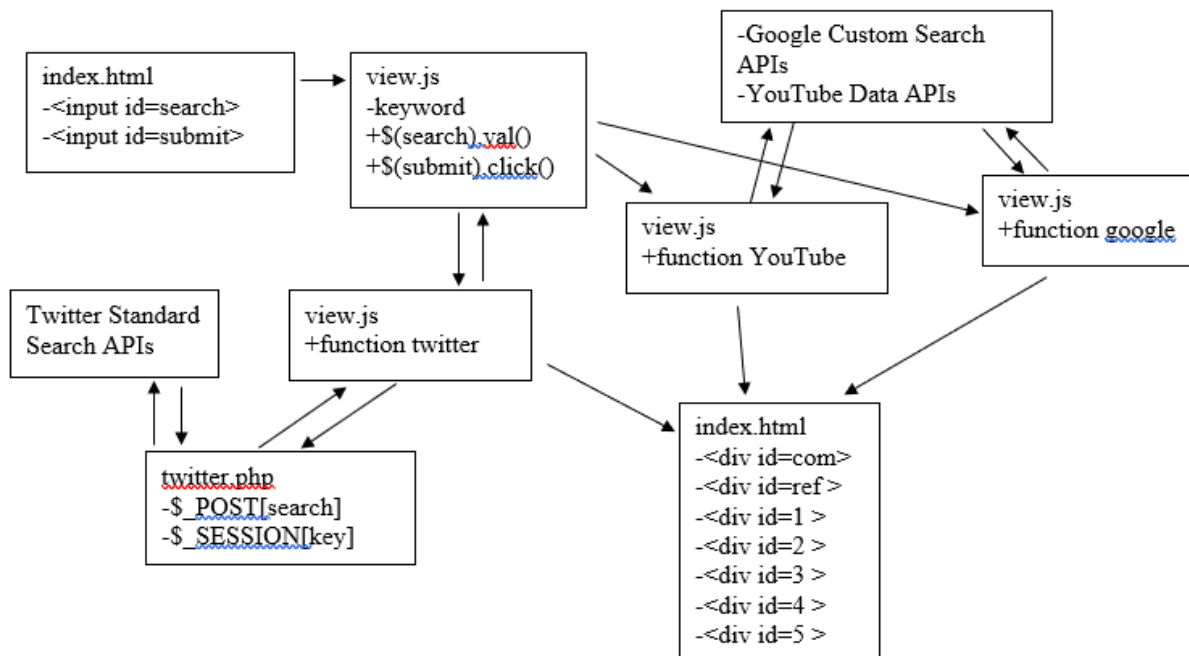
index.html
-<input id=search>
-<input id=submit>

view.js
-keyword
+$(search).val()
+$(submit).click()

-Google Custom Search APIs
-YouTube Data APIs

view.js
+function YouTube

view.js
+function google

Twitter Standard Search APIs

view.js
+function twitter

twitter.php
-$_POST[search]
-$_SESSION[key]

index.html
-<div id=com>
-<div id=ref >
-<div id=1 >
-<div id=2 >
-<div id=3 >
-<div id=4 >
-<div id=5 >